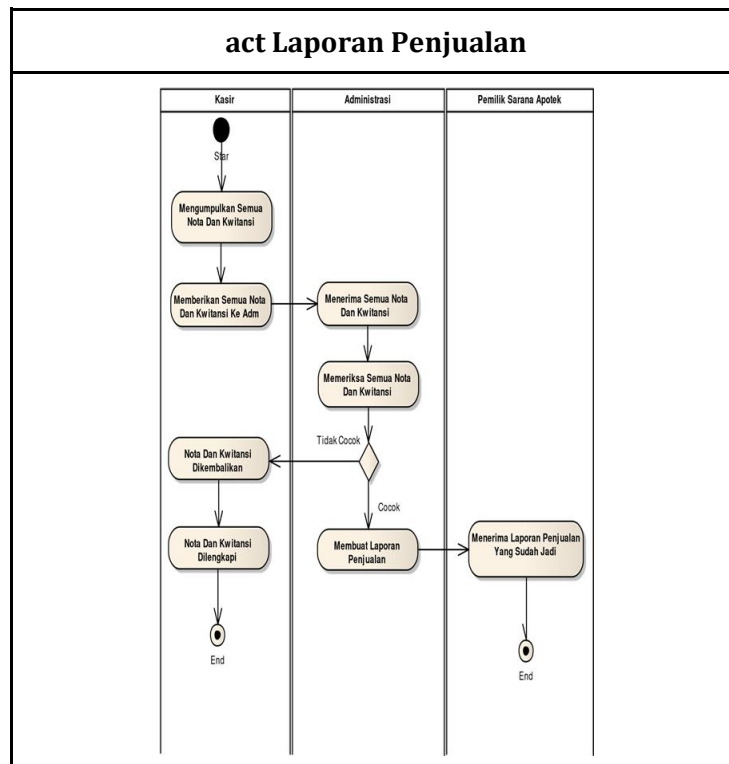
act Laporan Penjualan

Kasir

Administrasi

Pemilik Sarana Apotek

Star

Mengumpulkan Semua Nota Dan Kwitansi

Memberikan Semua Nota Dan Kwitansi Ke Adm

Menerima Semua Nota Dan Kwitansi

Memeriksa Semua Nota Dan Kwitansi

Tidak Cocok

Nota Dan Kwitansi Dikembalikan

Cocok

Nota Dan Kwitansi Dilengkapi

Membuat Laporan Penjualan

Menerima Laporan Penjualan Yang Sudah Jadi

End

End